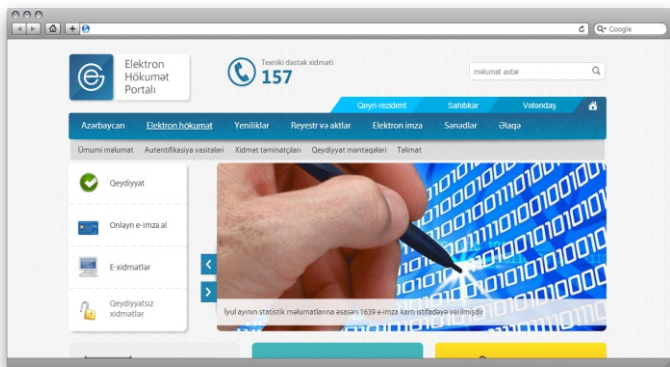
Google

Elektron Hökumət Portalı

Texniki dəstək xidməti
157

məlumat axtar

Qeyri-rezident
Sahibkar
Vətəndaş

Azərbaycan
Elektron hökumət
Yeniliklər
Reyestr və aktlar
Elektron imza
Sənədlər
Əlaqə

Ümumi məlumat
Autentifikasiya vasitələri
Xidmət təminatçıları
Qeydiyyat məntəqələri
Təlimat

Qeydiyyat
Onlayn e-imza al
E-xidmətlər
Qeydiyyatsız xidmətlər

İyul ayının statistik məlumatlarına əsasən 1639 e-imza kartı istifadəyə verilmişdir